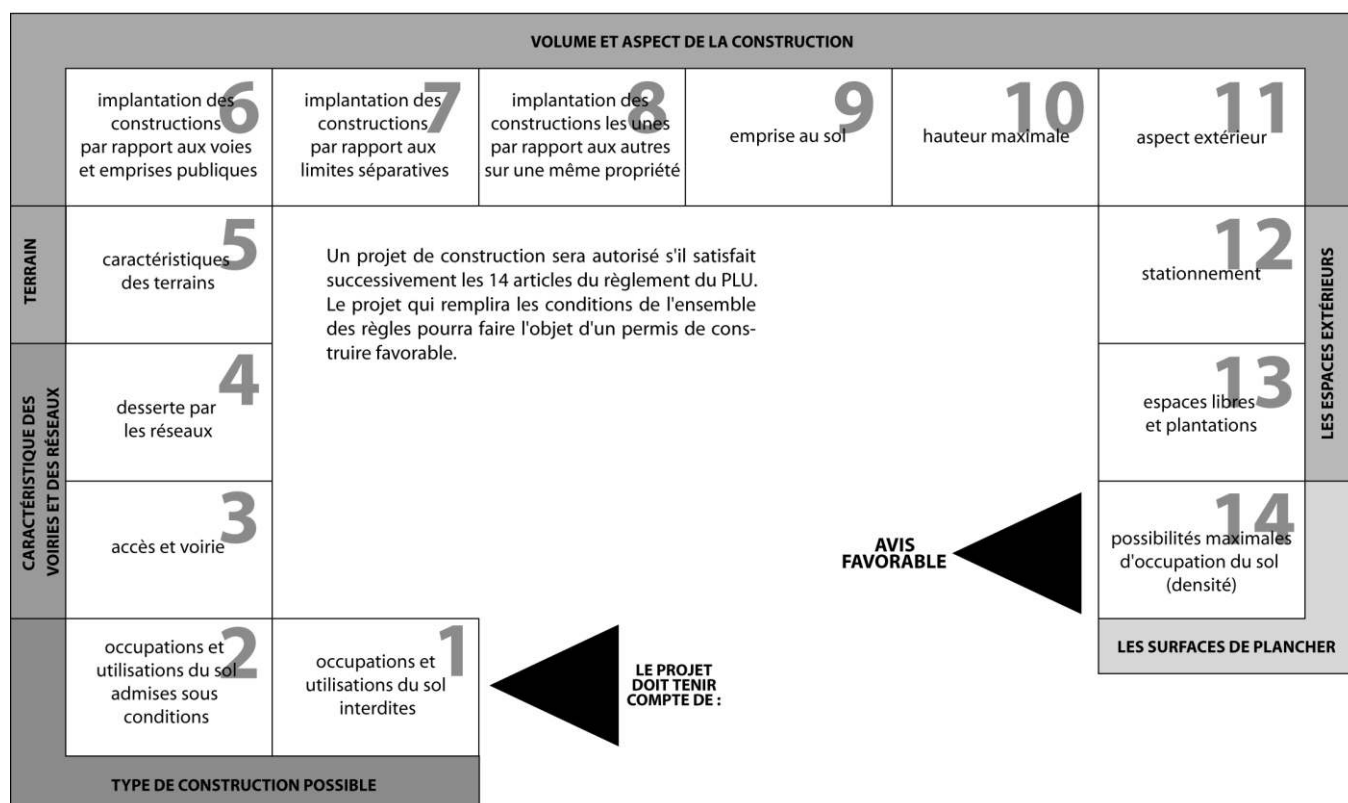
VOLUME ET ASPECT DE LA CONSTRUCTION

6 implantation des constructions par rapport aux voies et emprises publiques

7 implantation des constructions par rapport aux limites séparatives

8 implantation des constructions les unes par rapport aux autres sur une même propriété

9 emprise au sol

10 hauteur maximale

11 aspect extérieur

TERRAIN

5 caractéristiques des terrains

Un projet de construction sera autorisé s'il satisfait successivement les 14 articles du règlement du PLU. Le projet qui remplira les conditions de l'ensemble des règles pourra faire l'objet d'un permis de construire favorable.

LES ESPACES EXTÉRIEURS

12 stationnement

13 espaces libres et plantations

CARACTÉRISTIQUE DES VOIRIES ET DES RÉSEAUX

4 desserte par les réseaux

3 accès et voirie

AVIS FAVORABLE

14 possibilités maximales d'occupation du sol (densité)

LES SURFACES DE PLANCHER

2 occupations et utilisations du sol admises sous conditions

1 occupations et utilisations du sol interdites

LE PROJET DOIT TENIR COMPTE DE :

TYPE DE CONSTRUCTION POSSIBLE